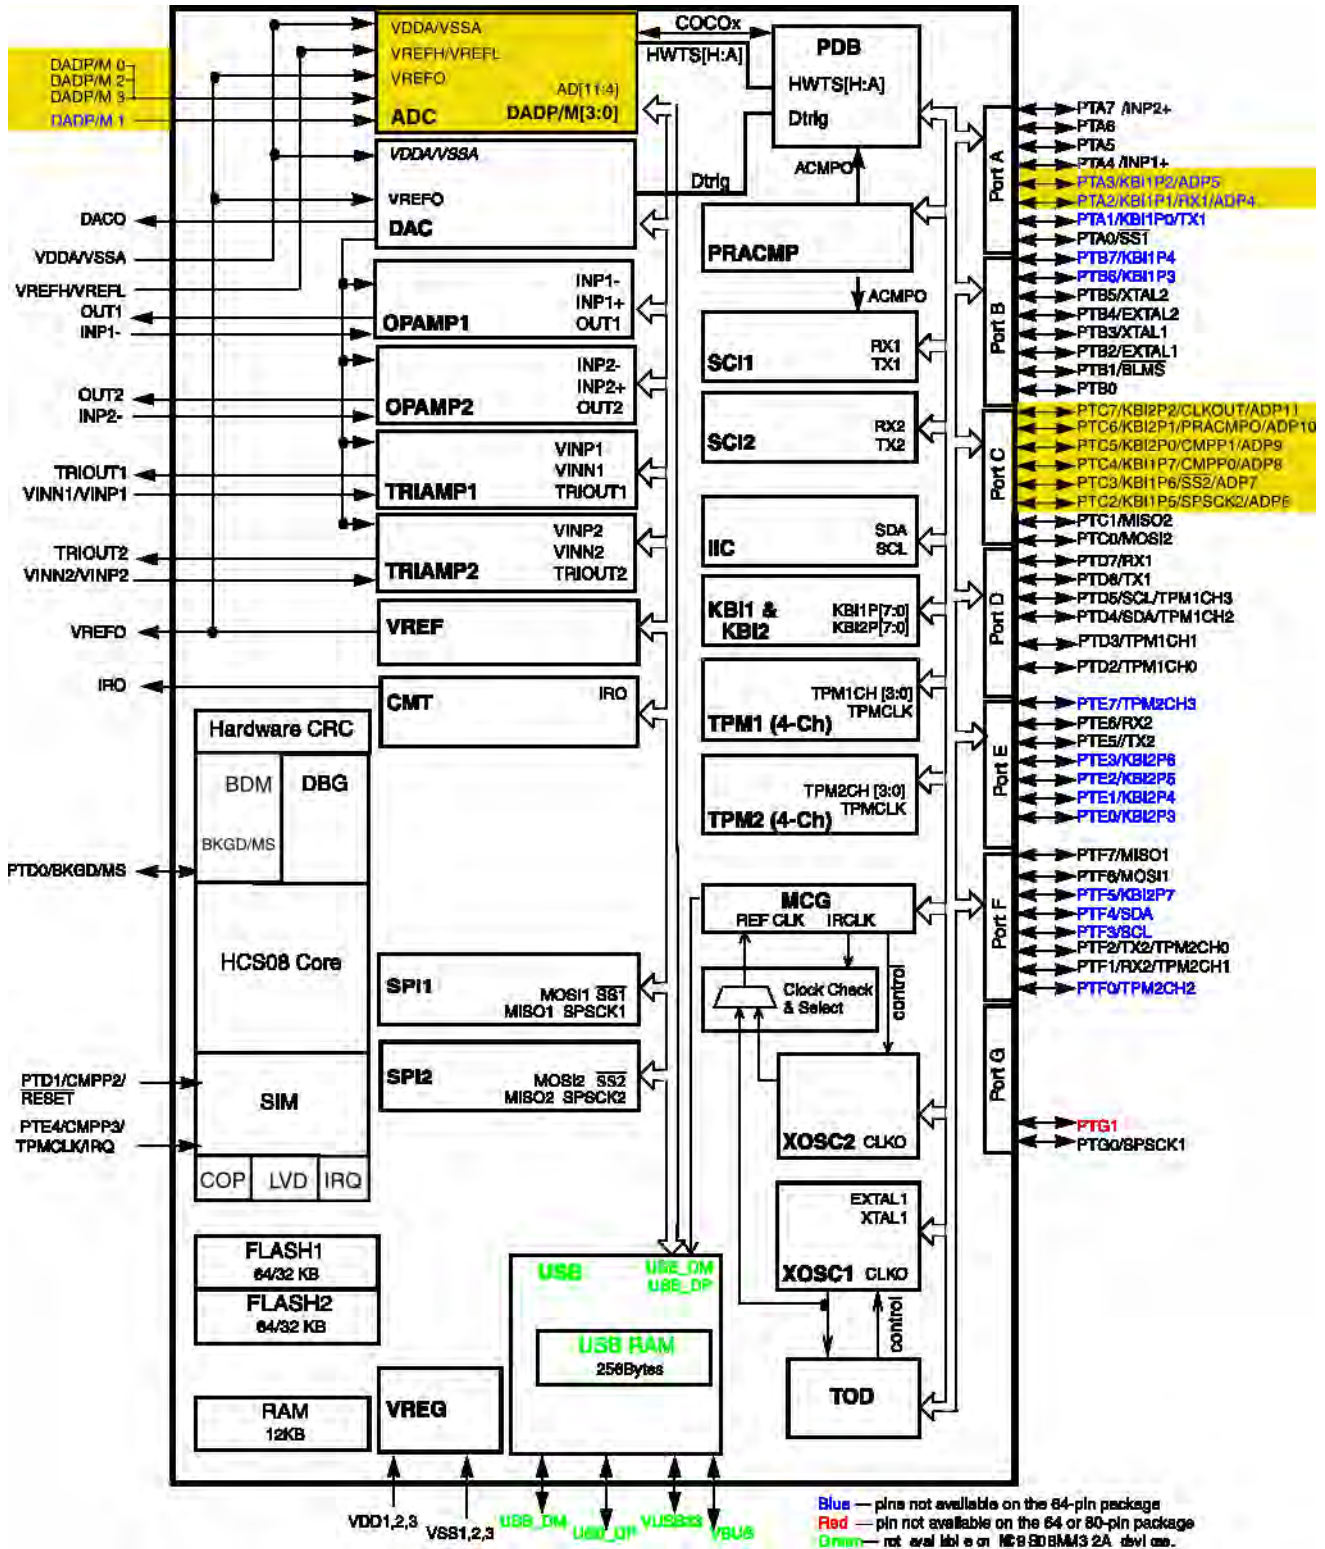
DADP/M 0
DADP/M 2
DADP/M 3
DADP/M 1

VDDA/VSSA
VREFH/VREFL
VREFO
AD[11:4]
ADC
DADP/M[3:0]

COCOx
HWTS[H:A]

PDB
HWTS[H:A]
Dtrig
ACMPO

VDDA/VSSA
VREFO
DAC
Dtrig

DACO
VDDA/VSSA
VREFH/VREFL
OUT1
INP1-

PRACMP
ACMPO

OPAMP1
INP1-
INP1+
OUT1

SCI1
RX1
TX1

OUT2
INP2-

OPAMP2
INP2-
INP2+
OUT2

SCI2
RX2
TX2

TRIOUT1
VINN1/VINP1

TRIAMP1
VINP1
VINN1
TRIOUT1

IIC
SDA
SCL

TRIOUT2
VINN2/VINP2

TRIAMP2
VINP2
VINN2
TRIOUT2

KBI1 &
KBI2
KBI1P[7:0]
KBI2P[7:0]

VREFO
VREF

IRQ
CMT
IRO

TPM1 (4-Ch)
TPM1CH [3:0]
TPMCLK

Hardware CRC
BDM
DBG
BKGD/MS

TPM2 (4-Ch)
TPM2CH [3:0]
TPMCLK

PTD0/BKGD/MS

MCG
REF CLK
IRCLK

HCS08 Core

Clock Check
& Select
control

SPI1
MOSI1 SS1
MISO1 SPSCK1

PTD1/CMPP2/
RESET
PTE4/CMPP3/
TPMCLK/IRQ

SIM

SPI2
MOSI2 SS2
MISO2 SPSCK2

XOSC2 CLKO

COP LVD IRQ

EXTAL1
XTAL1
XOSC1 CLKO

FLASH1
64/32 KB
FLASH2
64/32 KB

USB
USB_DM
USB_DP
USB RAM
256Bytes

control
TOD

RAM
12KB

VREG

VDD1,2,3
VSS1,2,3
USB_DM
USB_DP
VUSB33
VBUS

Port A
Port B
Port C
Port D
Port E
Port F
Port G

PTA7 /INP2+
PTA6
PTA5
PTA4 /INP1+
PTA3/KBI1P2/ADP5
PTA2/KBI1P1/RX1/ADP4
PTA1/KBI1P0/TX1
PTA0/SS1
PTB7/KBI1P4
PTB6/KBI1P3
PTB5/XTAL2
PTB4/EXTAL2
PTB3/XTAL1
PTB2/EXTAL1
PTB1/BLMS
PTB0
PTC7/KBI2P2/CLKOUT/ADP11
PTC6/KBI2P1/PRACMPO/ADP10
PTC5/KBI2P0/CMPP1/ADP9
PTC4/KBI1P7/CMPP0/ADP8
PTC3/KBI1P6/SS2/ADP7
PTC2/KBI1P5/SPSCK2/ADP6
PTC1/MISO2
PTC0/MOSI2
PTD7/RX1
PTD6/TX1
PTD5/SCL/TPM1CH3
PTD4/SDA/TPM1CH2
PTD3/TPM1CH1
PTD2/TPM1CH0
PTE7/TPM2CH3
PTE6/RX2
PTE5//TX2
PTE3/KBI2P6
PTE2/KBI2P5
PTE1/KBI2P4
PTE0/KBI2P3
PTF7/MISO1
PTF6/MOSI1
PTF5/KBI2P7
PTF4/SDA
PTF3/SCL
PTF2/TX2/TPM2CH0
PTF1/RX2/TPM2CH1
PTF0/TPM2CH2
PTG1
PTG0/SPSCK1

Blue — pins not available on the 64-pin package
Red — pin not available on the 64 or 80-pin package
Green — not aval lbl e on MC9S08MM32A devi ce.